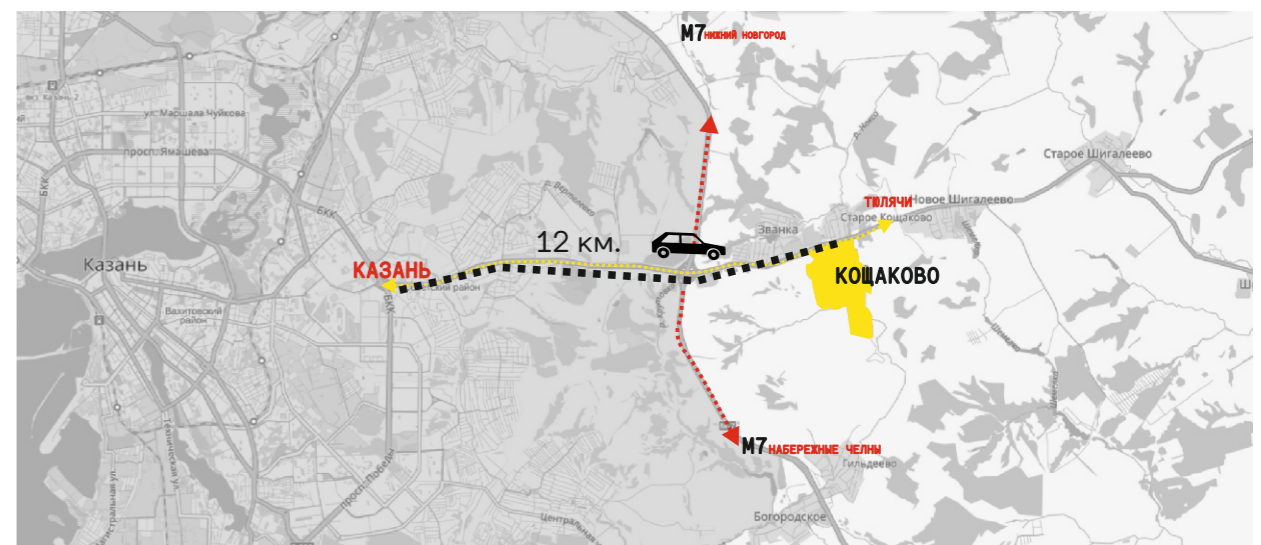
M7 НИЖНИЙ НОВГОРОД

ул. Маршала Чуйкова

просп. Ямашева

Старое Шигалеево

ТЮЛЯЧИ

Новое Шигалеево

Старое Кощаково

Званка

12 км.

Казань

КАЗАНЬ

КОЩАКОВО

Вахитовский район

район

M7 НАБЕРЕЖНЫЕ ЧЕЛНЫ

Гильдеево

просп. Победы

Центральная ул.

Богородское